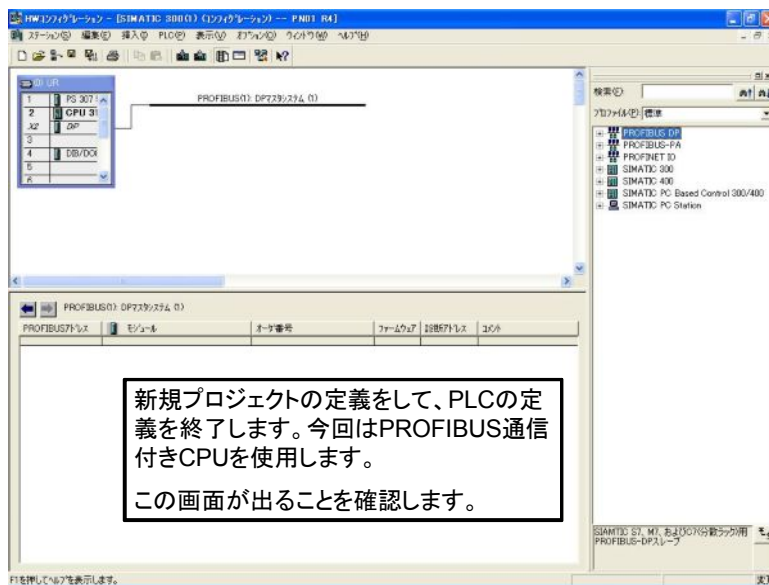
HWｺﾝﾌｨｸﾞﾚｰｼｮﾝ - [SIMATIC 300(1) (ｺﾝﾌｨｸﾞﾚｰｼｮﾝ) -- PN01 R4]

ｽﾃｰｼｮﾝ(S) 編集(E) 挿入(I) PLC(P) 表示(V) ｵﾌﾟｼｮﾝ(O) ｳｨﾝﾄﾞｳ(W) ﾍﾙﾌﾟ(H)

(0) UR

| | |
|---|---|
| 1 | PS 307 |
| 2 | CPU 31 |
| X2 | DP |
| 3 | |
| 4 | DI8/DO |
| 5 | |
| 6 | |

PROFIBUS(1): DPﾏｽﾀｼｽﾃﾑ (1)

PROFIBUS(1): DPﾏｽﾀｼｽﾃﾑ (1)

| PROFIBUSｱﾄﾞﾚｽ | ﾓｼﾞｭｰﾙ | ｵｰﾀﾞ番号 | ﾌｧｰﾑｳｪｱ | 診断ｱﾄﾞﾚｽ | ｺﾒﾝﾄ |
|---|---|---|---|---|---|

新規プロジェクトの定義をして、PLCの定義を終了します。今回はPROFIBUS通信付きCPUを使用します。

この画面が出ることを確認します。

検索(E)

ﾌﾟﾛﾌｧｲﾙ(P) 標準

PROFIBUS DP
PROFIBUS-PA
PROFINET IO
SIMATIC 300
SIMATIC 400
SIMATIC PC Based Control 300/400
SIMATIC PC Station

SIAMTIC S7, M7, およびC7(分散ラック)用 PROFIBUS-DPスレーブ

F1を押してﾍﾙﾌﾟを表示します。